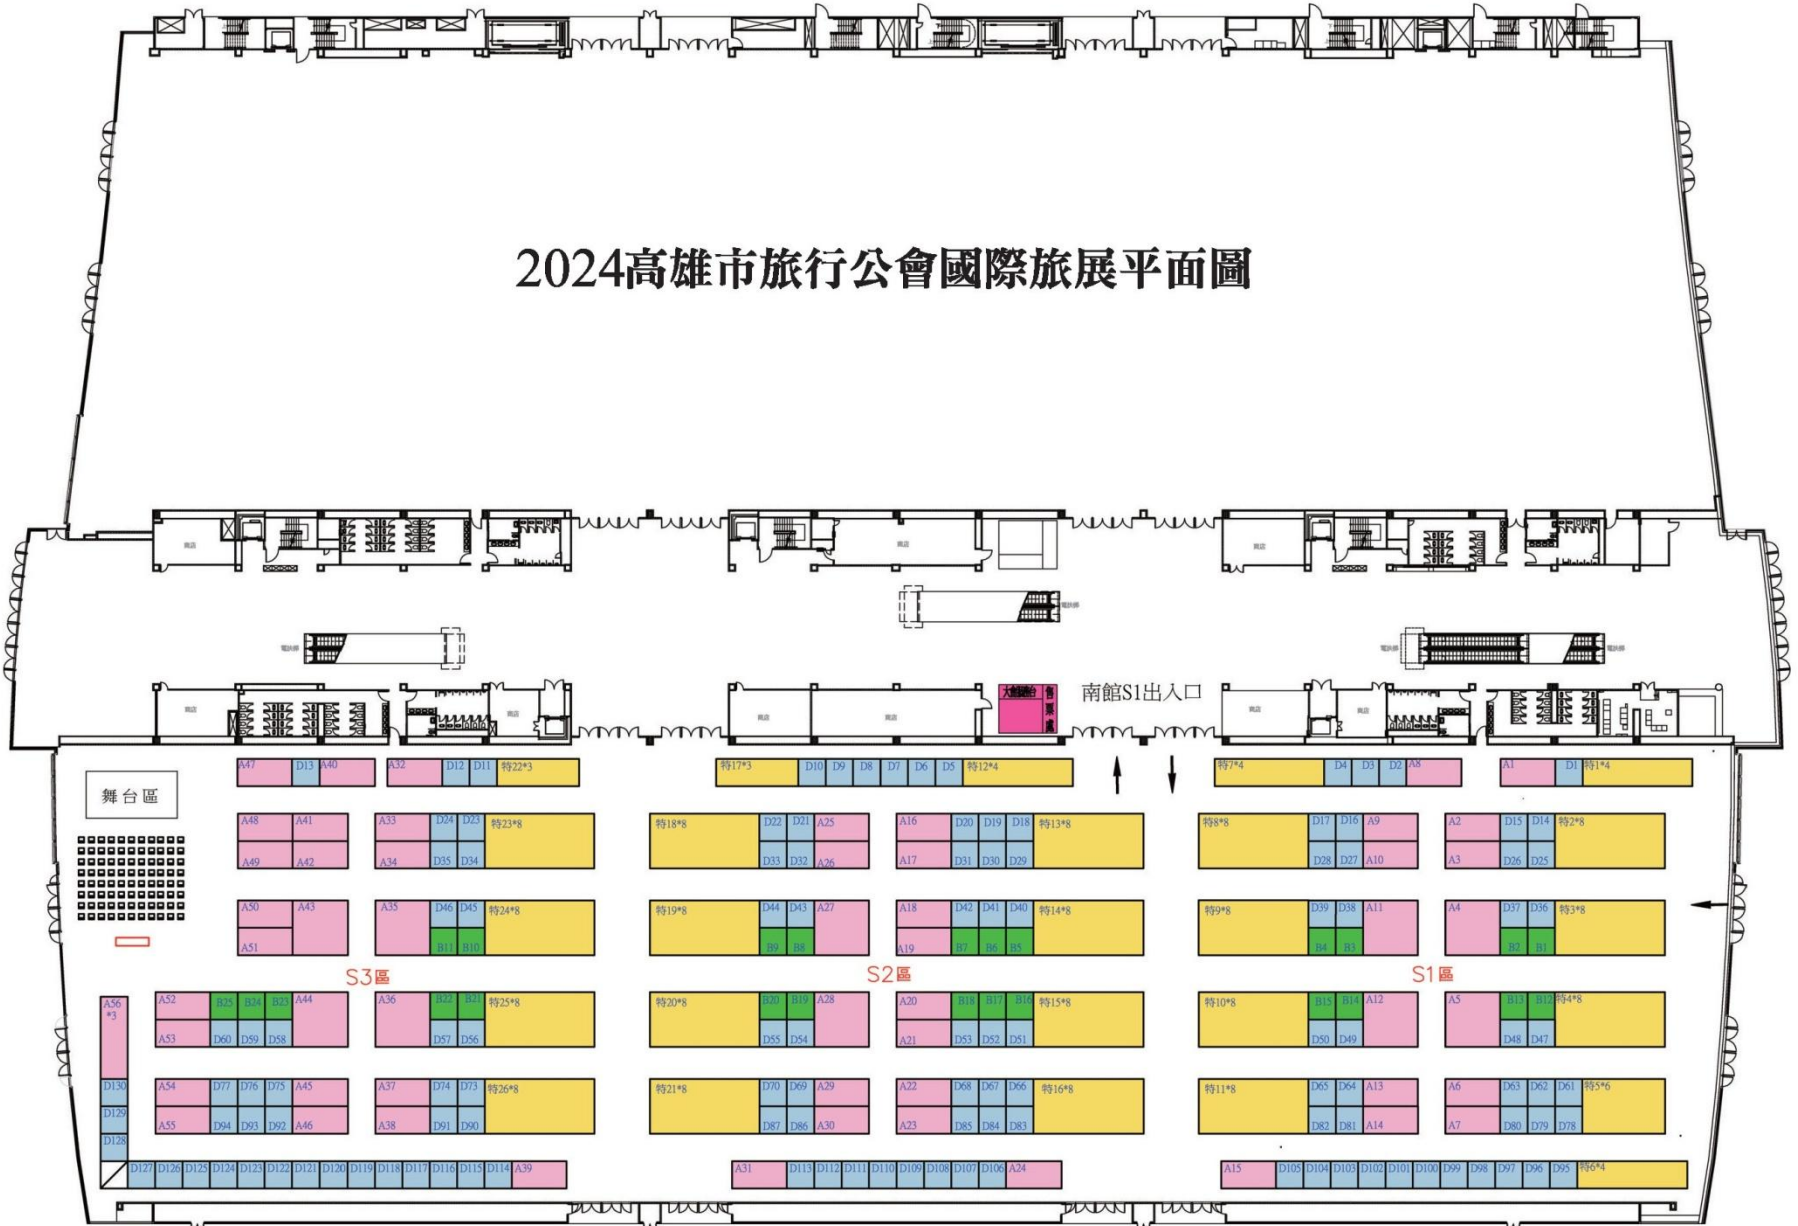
2024高雄市旅行公會國際旅展平面圖

南館S1出入口

大會服務台
售票處

舞台區

S3區
S2區
S1區

A47 D13 A40
A32 D12 D11 特22*3
特17*3 D10 D9 D8 D7 D6 D5 特12*4
特7*4 D4 D3 D2 A8
A1 D1 特1*4

A48 A41 A49 A42
A33 D24 D23 A34 D35 D34 特23*8
特18*8 D22 D21 A25 D33 D32 A26
A16 D20 D19 D18 A17 D31 D30 D29 特13*8
特8*8 D17 D16 A9 D28 D27 A10
A2 D15 D14 A3 D26 D25 特2*8

A50 A43 A51
A35 D46 D45 B11 B10 特24*8
特19*8 D44 D43 A27 B9 B8
A18 D42 D41 D40 A19 B7 B6 B5 特14*8
特9*8 D39 D38 A11 B4 B3
A4 D37 D36 B2 B1 特3*8

A56 *3
A52 B25 B24 B23 A44 A53 D60 D59 D58
A36 B22 B21 D57 D56 特25*8
特20*8 B20 B19 A28 D55 D54
A20 B18 B17 B16 A21 D53 D52 D51 特15*8
特10*8 B15 B14 A12 D50 D49
A5 B13 B12 特4*8 D48 D47

D130 D129 D128
A54 D77 D76 D75 A45 A55 D94 D93 D92 A46
A37 D74 D73 A38 D91 D90 特26*8
特21*8 D70 D69 A29 D87 D86 A30
A22 D68 D67 D66 A23 D85 D84 D83 特16*8
特11*8 D65 D64 A13 D82 D81 A14
A6 D63 D62 D61 A7 D80 D79 D78 特5*6

D127 D126 D125 D124 D123 D122 D121 D120 D119 D118 D117 D116 D115 D114 A39
A31 D113 D112 D111 D110 D109 D108 D107 D106 A24
A15 D105 D104 D103 D102 D101 D100 D99 D98 D97 D96 D95 特6*4